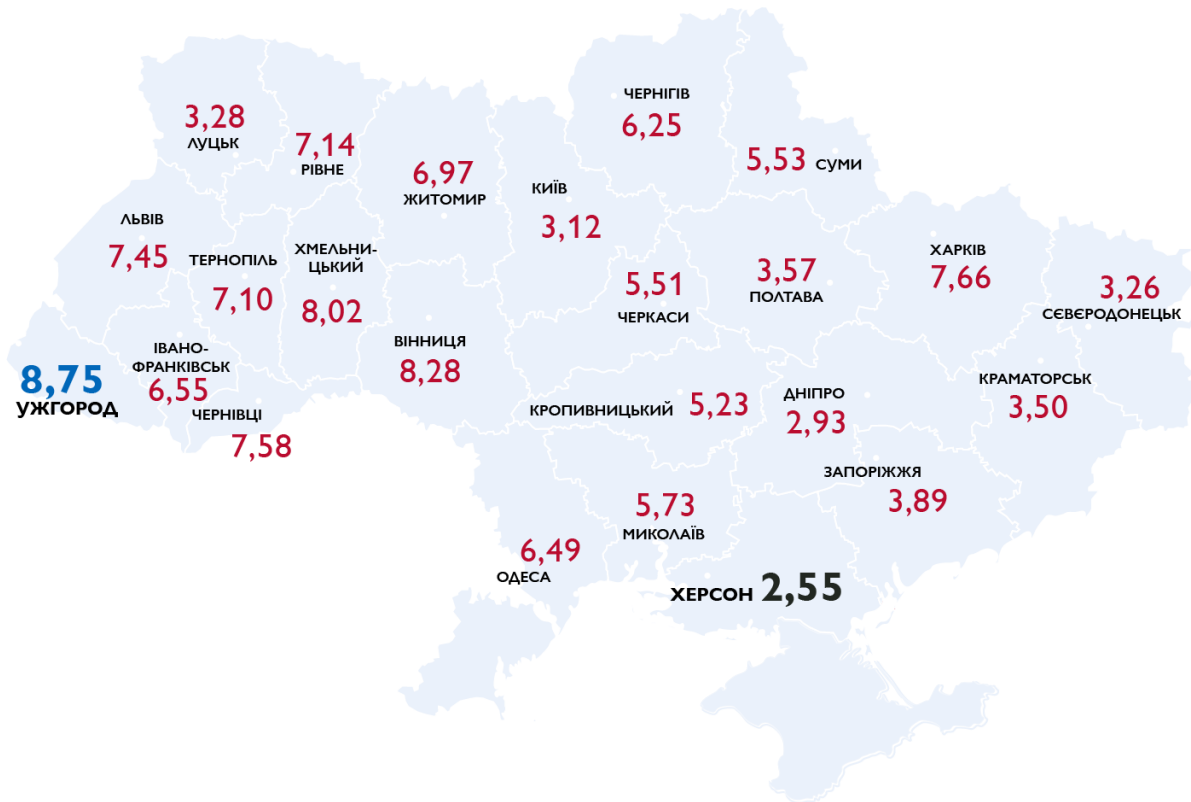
3,28
ЛУЦЬК

7,14
РІВНЕ

6,97
ЖИТОМИР

ЧЕРНІГІВ
6,25

5,53 СУМИ

КИЇВ
3,12

ЛЬВІВ
7,45

ТЕРНОПІЛЬ
7,10

ХМЕЛЬНИЦЬКИЙ
8,02

5,51
ЧЕРКАСИ

3,57
ПОЛТАВА

ХАРКІВ
7,66

3,26
СЄВЄРОДОНЕЦЬК

8,75
УЖГОРОД

ІВАНО-ФРАНКІВСЬК
6,55

ЧЕРНІВЦІ
7,58

ВІННИЦЯ
8,28

КРОПИВНИЦЬКИЙ 5,23

ДНІПРО
2,93

КРАМАТОРСЬК
3,50

ЗАПОРІЖЖЯ
3,89

5,73
МИКОЛАЇВ

6,49
ОДЕСА

ХЕРСОН 2,55